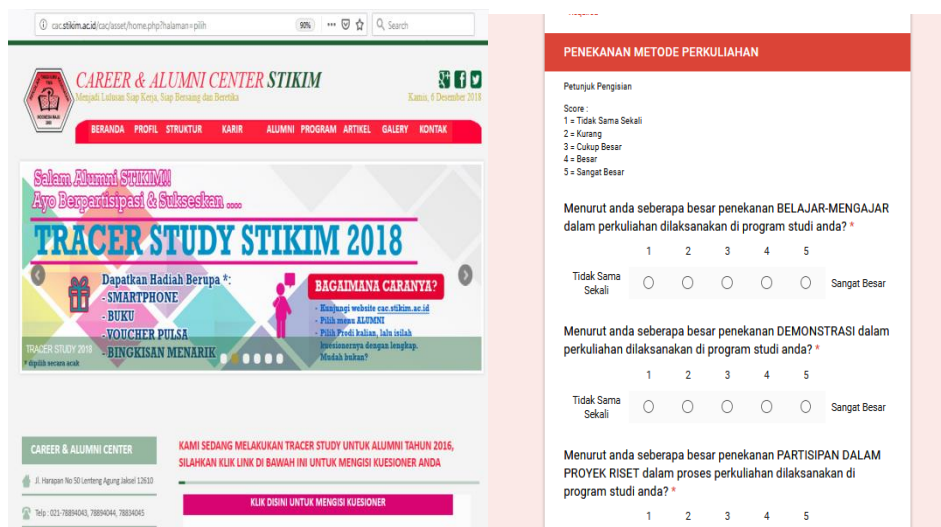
cac.stikim.ac.id/cac/asset/home.php?halaman=pilih 90% ··· Search

CAREER & ALUMNI CENTER STIKIM
Menjadi Lulusan Siap Kerja, Siap Bersaing dan Beretika
Kamis, 6 Desember 2018

BERANDA PROFIL STRUKTUR KARIR ALUMNI PROGRAM ARTIKEL GALERY KONTAK

Salam Alumni STIKIM!!
Ayo Berpartisipasi & Sukseskan ....
TRACER STUDY STIKIM 2018
Dapatkan Hadiah Berupa *:
- SMARTPHONE
- BUKU
- VOUCHER PULSA
- BINGKISAN MENARIK
* dipilih secara acak
BAGAIMANA CARANYA?
- Kunjungi website cac.stikim.ac.id
- Pilih menu ALUMNI
- Pilih Prodi kalian, lalu isilah kuesionernya dengan lengkap. Mudah bukan?
TRACER STUDY 2018

CAREER & ALUMNI CENTER
Jl. Harapan No 50 Lenteng Agung Jaksel 12610
Telp : 021-78894043, 78894044, 78834045

KAMI SEDANG MELAKUKAN TRACER STUDY UNTUK ALUMNI TAHUN 2016, SILAHKAN KLIK LINK DI BAWAH INI UNTUK MENGISI KUESIONER ANDA

KLIK DISINI UNTUK MENGISI KUESIONER

PENEKANAN METODE PERKULIAHAN

Petunjuk Pengisian

Score :
1 = Tidak Sama Sekali
2 = Kurang
3 = Cukup Besar
4 = Besar
5 = Sangat Besar

Menurut anda seberapa besar penekanan BELAJAR-MENGAJAR dalam perkuliahan dilaksanakan di program studi anda? *

1 2 3 4 5
Tidak Sama Sekali Sangat Besar

Menurut anda seberapa besar penekanan DEMONSTRASI dalam perkuliahan dilaksanakan di program studi anda? *

1 2 3 4 5
Tidak Sama Sekali Sangat Besar

Menurut anda seberapa besar penekanan PARTISIPAN DALAM PROYEK RISET dalam proses perkuliahan dilaksanakan di program studi anda? *

1 2 3 4 5